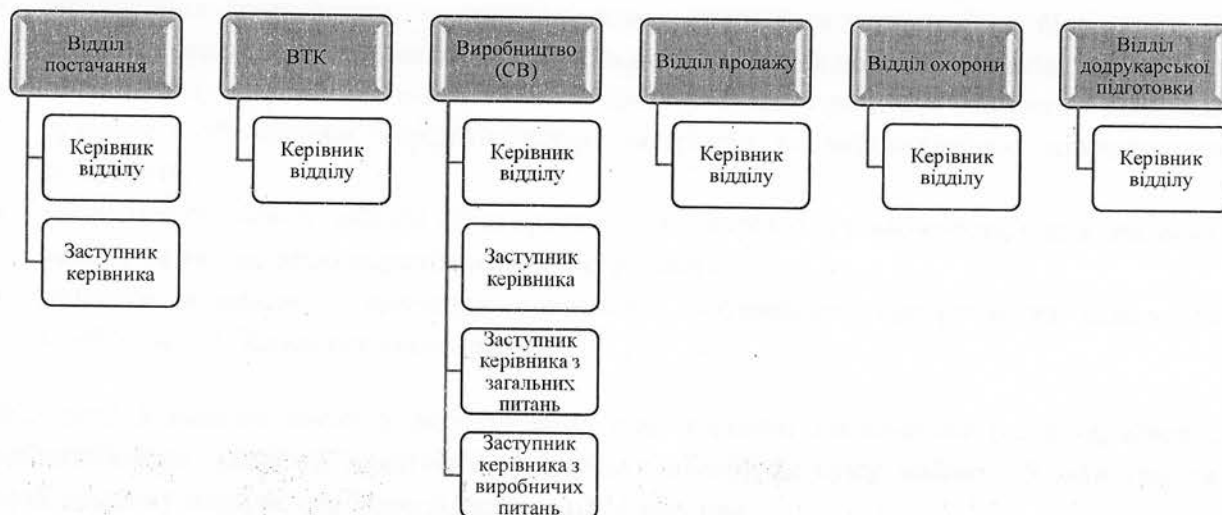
Відділ постачання

Керівник відділу

Заступник керівника

ВТК

Керівник відділу

Виробництво (СВ)

Керівник відділу

Заступник керівника

Заступник керівника з загальних питань

Заступник керівника з виробничих питань

Відділ продажу

Керівник відділу

Відділ охорони

Керівник відділу

Відділ додрукарської підготовки

Керівник відділу